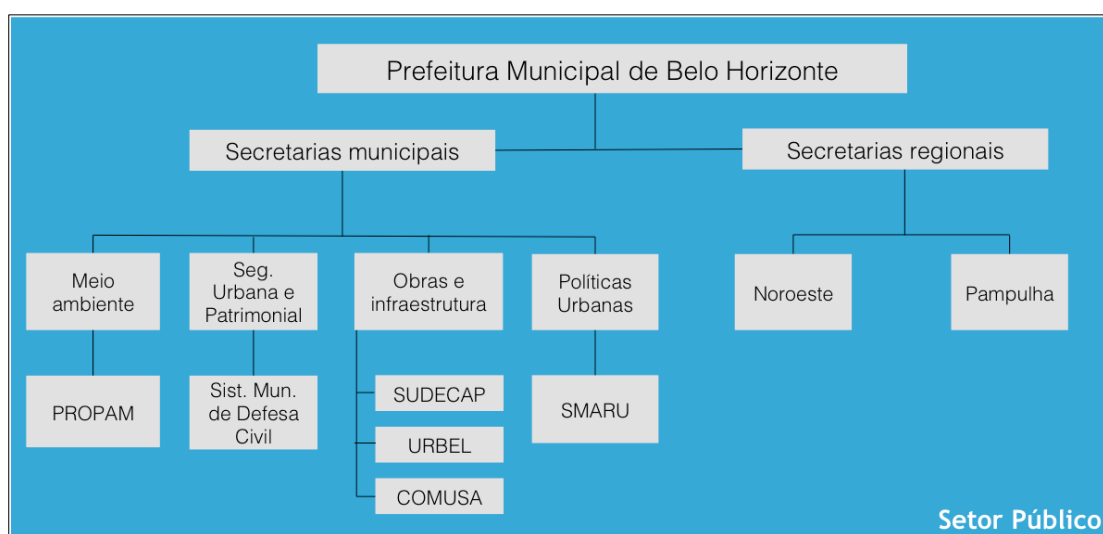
Prefeitura Municipal de Belo Horizonte

Secretarias municipais

Secretarias regionais

Meio ambiente

Seg. Urbana e Patrimonial

Obras e infraestrutura

Políticas Urbanas

Noroeste

Pampulha

PROPAM

Sist. Mun. de Defesa Civil

SUDECAP

URBEL

COMUSA

SMARU

Setor Público